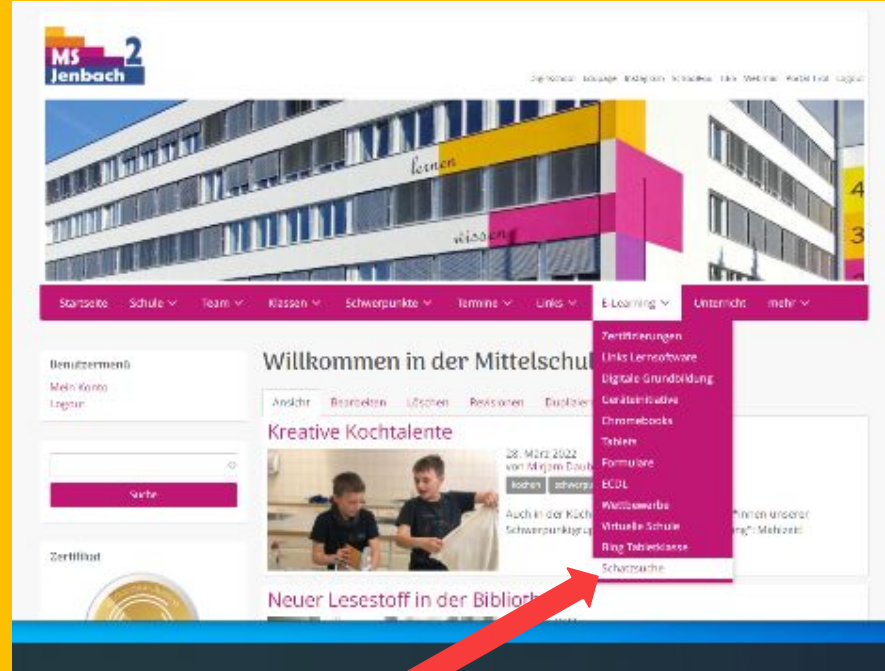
MS 2
Jenbach

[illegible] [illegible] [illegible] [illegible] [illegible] Webinar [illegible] Logout

lernen
wissen

Startseite Schule Team Klassen Schwerpunkte Termine Links E-Learning Unterricht mehr

Zertifizierungen
Links Lernsoftware
Digitale Grundbildung
Geräteinitiative
Chromebooks
Tablets
Formulare
ECDL
Wettbewerbe
Virtuelle Schule
Ring Tabletklasse
Schatzsuche

Benutzermenü
Mein Konto
Logout

Suche

Zertifikat

Willkommen in der Mittelschul

Ansicht Bearbeiten Löschen Revisionen Duplizier

Kreative Kochtalente

28. März 2022
von Mirjam Daub
kochen schwerpu

Auch in der Küch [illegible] innen unserer Schwerpunktgrup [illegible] ng"! Mahlzeit!

Neuer Lesestoff in der Biblioth